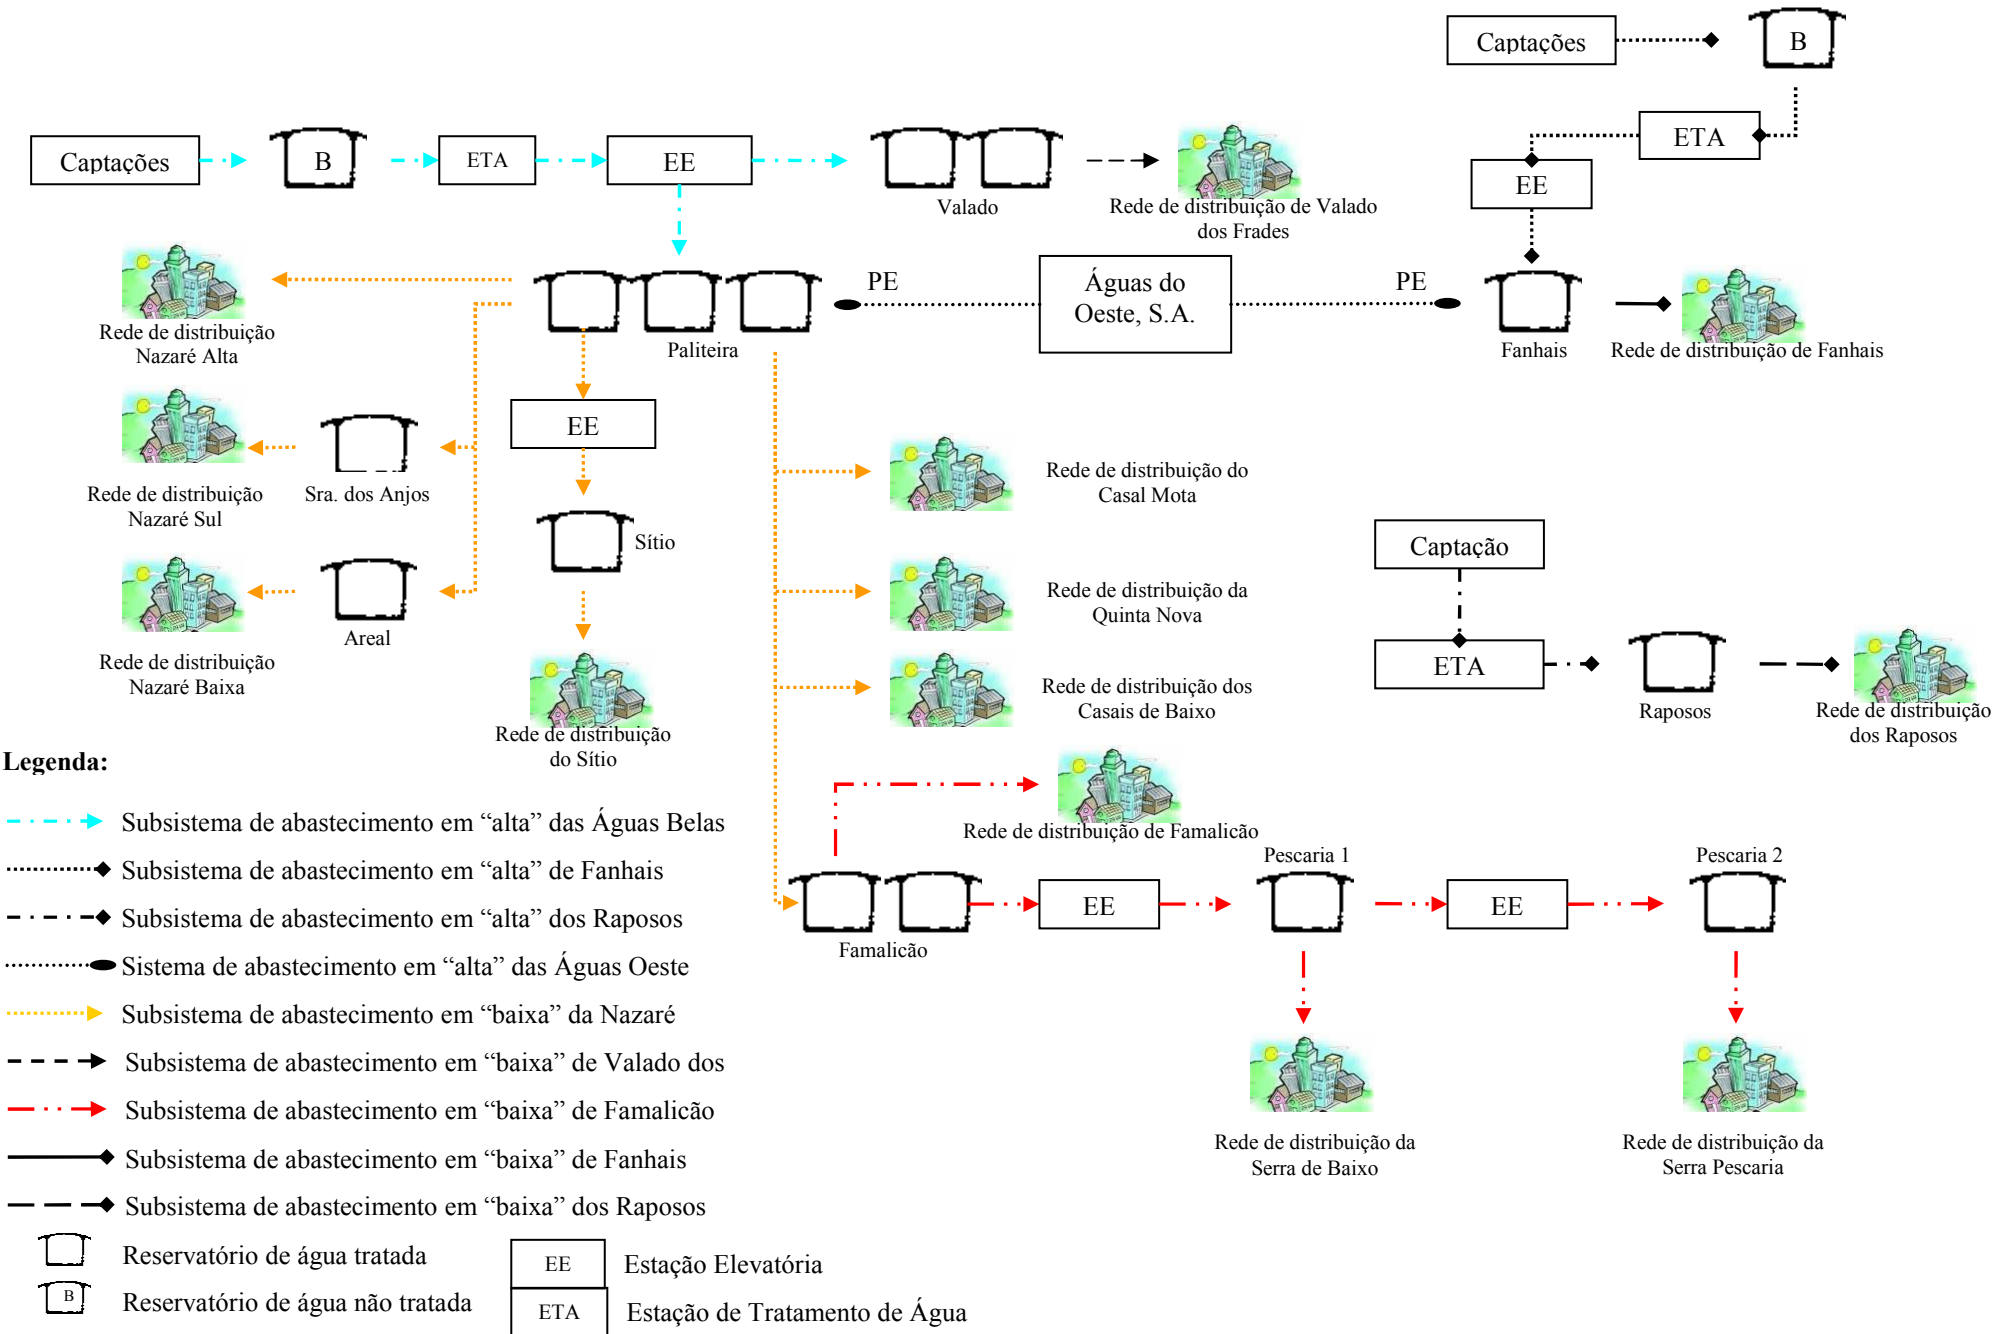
Captações

B

ETA

EE

Captações

B

ETA

EE

Valado

Rede de distribuição de Valado dos Frades

Rede de distribuição Nazaré Alta

PE

Águas do Oeste, S.A.

PE

Paliteira

Fanhais

Rede de distribuição de Fanhais

EE

Rede de distribuição Nazaré Sul

Sra. dos Anjos

Rede de distribuição do Casal Mota

Sítio

Captação

Rede de distribuição Nazaré Baixa

Areal

Rede de distribuição da Quinta Nova

ETA

Raposos

Rede de distribuição dos Raposos

Rede de distribuição do Sítio

Rede de distribuição dos Casais de Baixo

Legenda:

Rede de distribuição de Famalicão

Subsistema de abastecimento em “alta” das Águas Belas

Subsistema de abastecimento em “alta” de Fanhais

Subsistema de abastecimento em “alta” dos Raposos

Sistema de abastecimento em “alta” das Águas Oeste

Subsistema de abastecimento em “baixa” da Nazaré

Subsistema de abastecimento em “baixa” de Valado dos

Subsistema de abastecimento em “baixa” de Famalicão

Subsistema de abastecimento em “baixa” de Fanhais

Subsistema de abastecimento em “baixa” dos Raposos

Pescaria 1

Pescaria 2

EE

EE

Famalicão

Rede de distribuição da Serra de Baixo

Rede de distribuição da Serra Pescaria

Reservatório de água tratada

B

Reservatório de água não tratada

EE

Estação Elevatória

ETA

Estação de Tratamento de Água